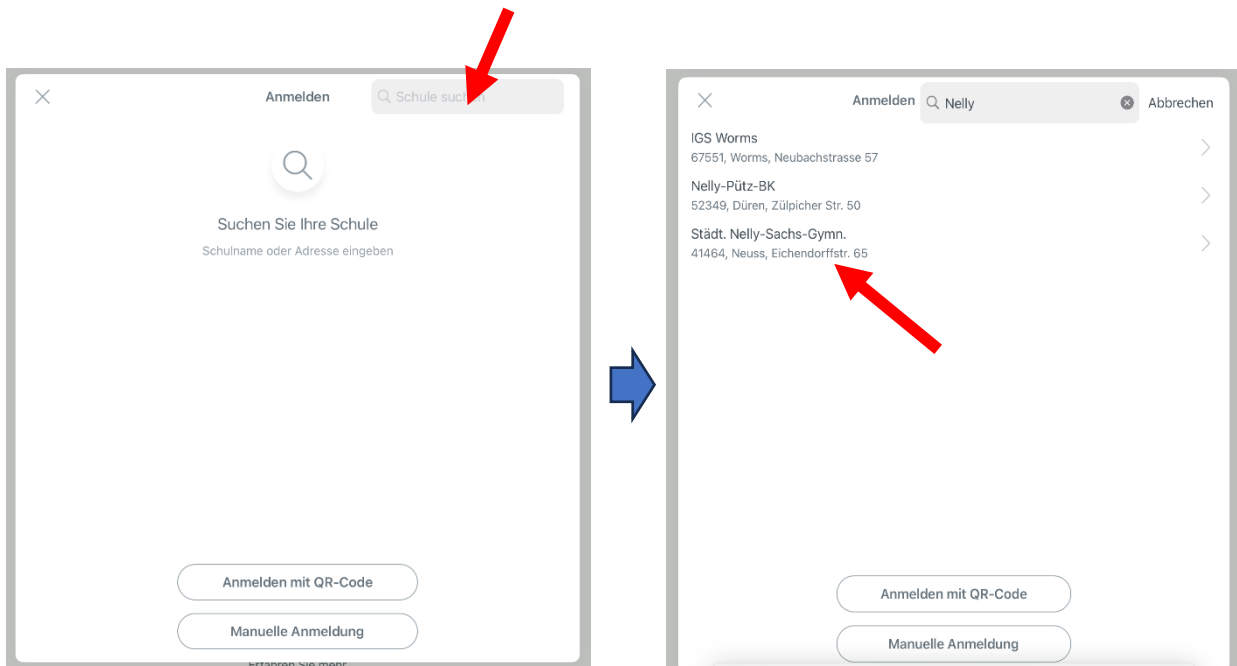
Anmelden

Schule suchen

Suchen Sie Ihre Schule

Schulname oder Adresse eingeben

Anmelden mit QR-Code

Manuelle Anmeldung

Erfahren Sie mehr

Anmelden

Nelly

Abbrechen

IGS Worms
67551, Worms, Neubachstrasse 57

Nelly-Pütz-BK
52349, Düren, Zülpicher Str. 50

Städt. Nelly-Sachs-Gymn.
41464, Neuss, Eichendorffstr. 65

Anmelden mit QR-Code

Manuelle Anmeldung